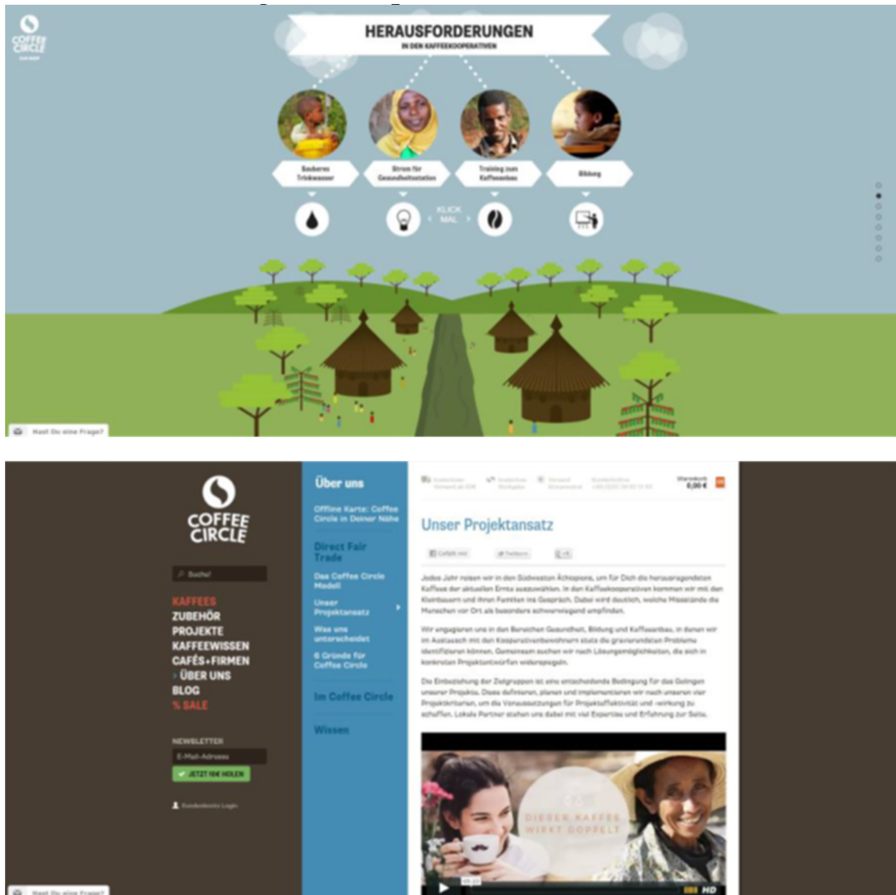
COFFEE CIRCLE

HERAUSFORDERUNGEN
IN DEN KAFFEEKOOPERATIVEN

Sauberes Trinkwasser

Strom für Gesundheitsstationen

Training zum Kaffeeanbau

Bildung

KLICK MAL

Hast Du eine Frage?

COFFEE CIRCLE

Suche!

KAFFEES
ZUBEHÖR
PROJEKTE
KAFFEEWISSEN
CAFÉS+FIRMEN
› ÜBER UNS
BLOG
% SALE

NEWSLETTER
E-Mail-Adresse
JETZT 10€ HOLEN

Kundenkonto Login

Über uns

Offline Karte: Coffee Circle in Deiner Nähe

Direct Fair Trade

Das Coffee Circle Modell

Unser Projektansatz

Was uns unterscheidet

6 Gründe für Coffee Circle

Im Coffee Circle

Wissen

Warenkorb 0,00 €

Unser Projektansatz

Gefällt mir
Twittern

Jedes Jahr reisen wir in den Südwesten Äthiopiens, um für Dich die herausragendsten Kaffees der aktuellen Ernte auszuwählen. In den Kaffeekooperativen kommen wir mit den Kleinbauern und ihnen Familien ins Gespräch. Dabei wird deutlich, welche Missstände die Menschen vor Ort als besonders schwerwiegend empfinden.

Wir engagieren uns in den Bereichen Gesundheit, Bildung und Kaffeeanbau, in denen wir im Austausch mit den Kooperativenbewohnern stets die gravierendsten Probleme identifizieren können. Gemeinsam suchen wir nach Lösungsmöglichkeiten, die sich in konkreten Projektentwürfen widerspiegeln.

Die Einbeziehung der Zielgruppen ist eine entscheidende Bedingung für das Gelingen unserer Projekte. Diese definieren, planen und implementieren wir nach unseren vier Projektkriterien, um die Voraussetzungen für Projekteffektivität und -wirkung zu schaffen. Lokale Partner stehen uns dabei mit viel Expertise und Erfahrung zur Seite.

DIESER KAFFEE WIRKT DOPPELT

HD

Hast Du eine Frage?